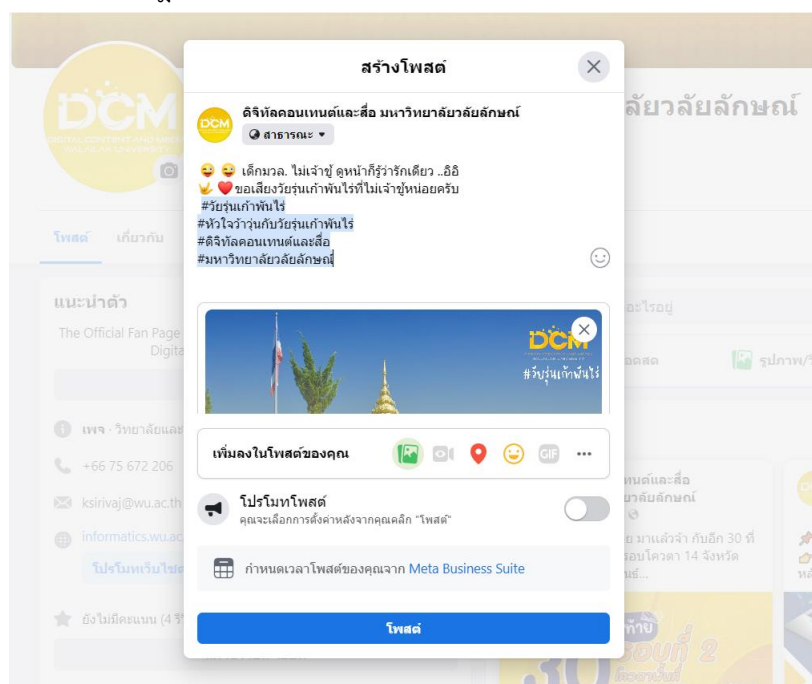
สร้างโพสต์

ดิจิทัลคอนเทนต์และสื่อ มหาวิทยาลัยวลัยลักษณ์
สาธารณะ

😜 😜 เด็กมวล. ไม่เจ้าชู้ ดูหน้าก็รู้ว่ารักเดียว ..อิอิ
✌️ ❤️ ขอเสียงวัยรุ่นเก้าพันไร่ที่ไม่เจ้าชู้หน่อยครับ
#วัยรุ่นเก้าพันไร่
#หัวใจว้าวุ่นกับวัยรุ่นเก้าพันไร่
#ดิจิทัลคอนเทนต์และสื่อ
#มหาวิทยาลัยวลัยลักษณ์

DCM
#วัยรุ่นเก้าพันไร่

เพิ่มลงในโพสต์ของคุณ

GIF

โปรโมทโพสต์
คุณจะเลือกการตั้งค่าหลังจากคุณคลิก "โพสต์"

กำหนดเวลาโพสต์ของคุณจาก Meta Business Suite

โพสต์

DCM
DIGITAL CONTENT AND MEDIA
WALAILAK UNIVERSITY

ลัยวลัยลักษณ์

โพสต์ เกี่ยวกับ

แนะนำตัว
The Official Fan Page
Digita

เพจ · วิทยาลัยและ
+66 75 672 206
ksirivaj@wu.ac.th
informatics.wu.ac
โปรโมทเว็บไซต์
ยังไม่มีคะแนน (4 รี

อะไรอยู่
ถ่ายทอดสด
รูปภาพ/

เทนต์และสื่อ
ยาลัยลักษณ์

ย มาแล้วจ้า กับอีก 30 ที่
รอบโควตา 14 จังหวัด
นธ์...

ท้าย
รอบที่ 2
โควตาพื้นที่
30